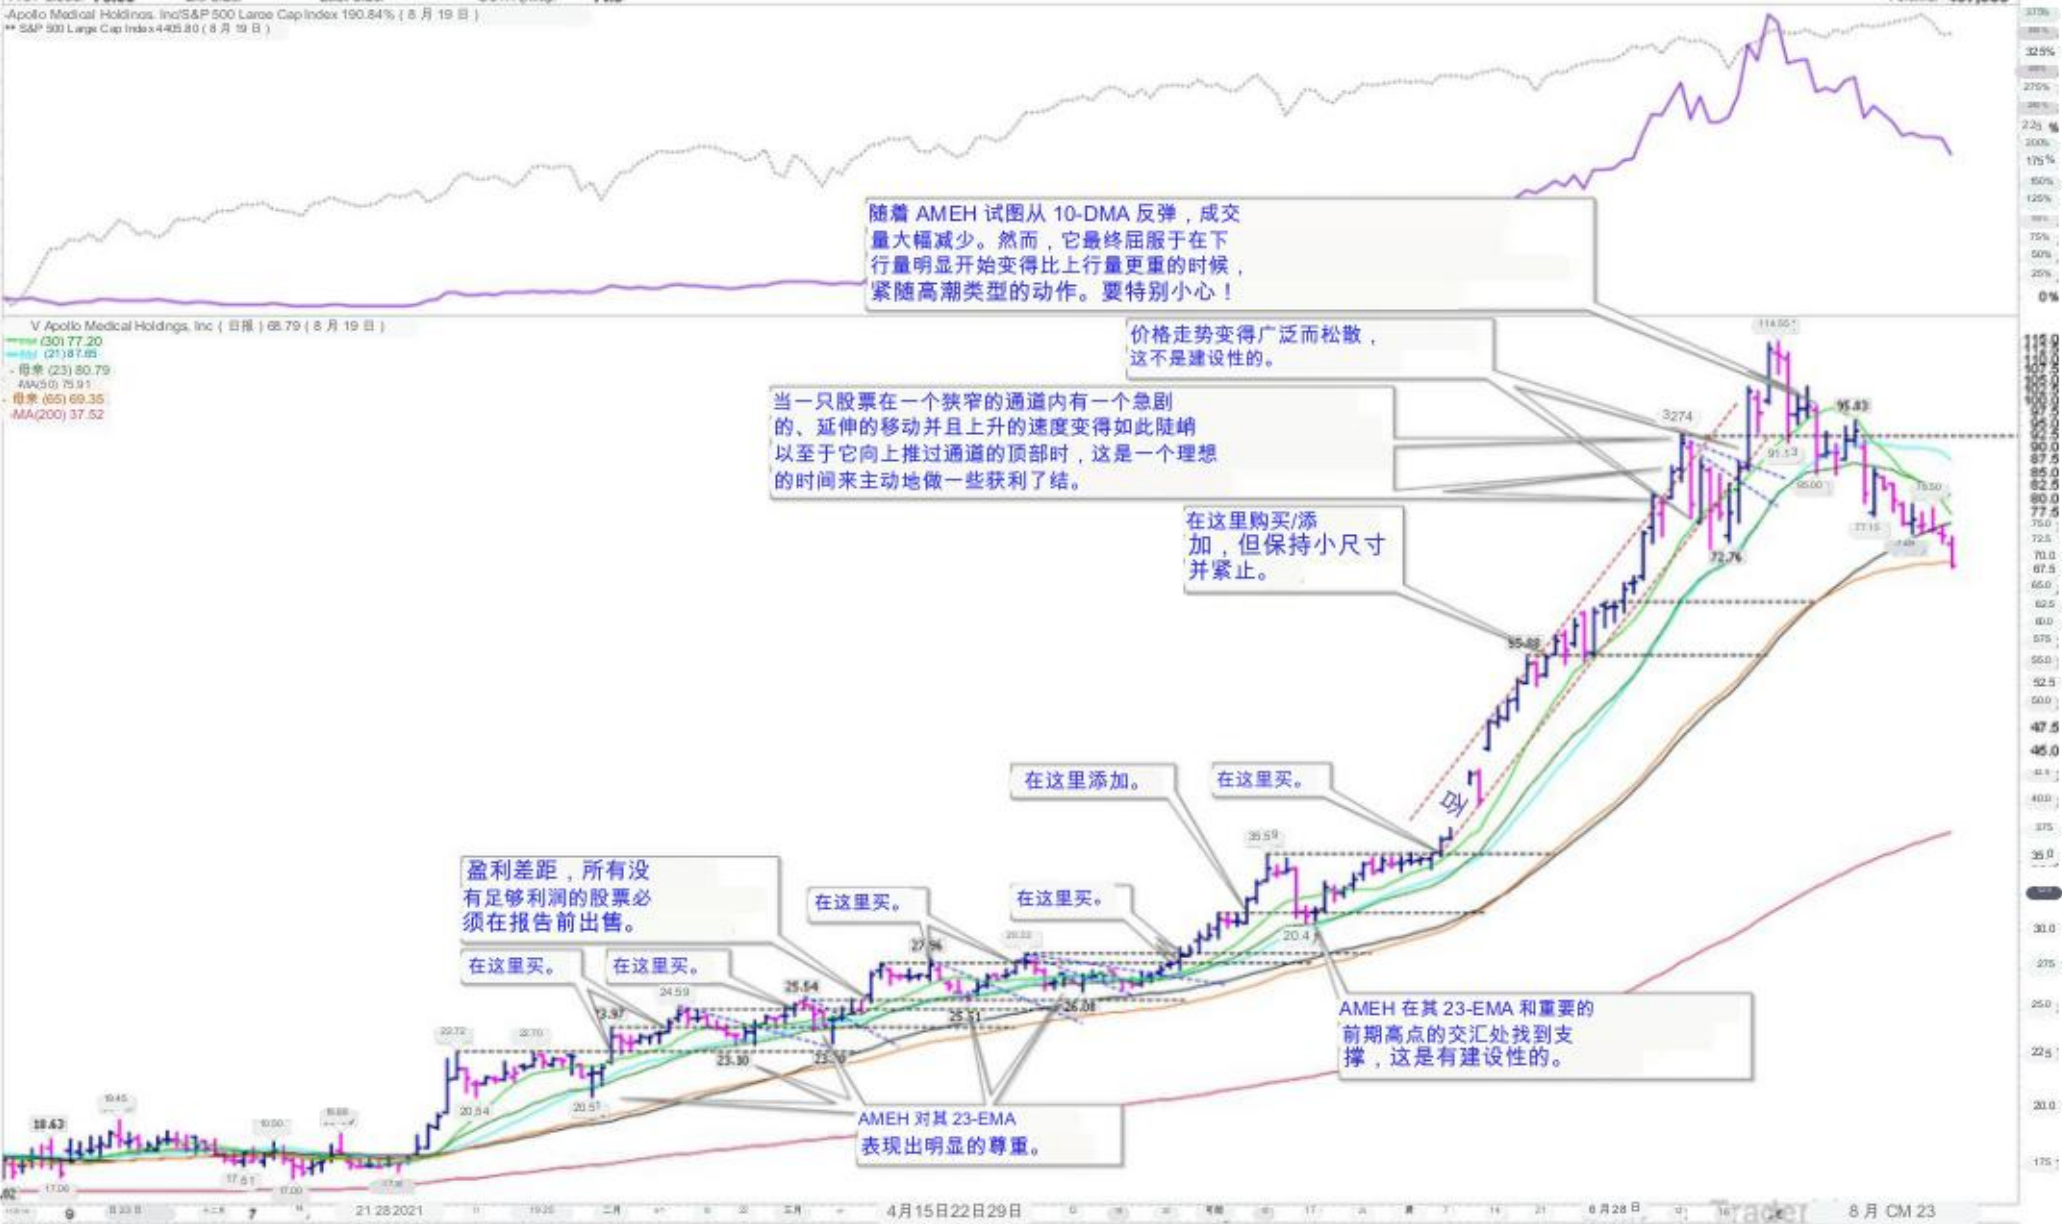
-Apollo Medical Holdings Inc/S&P 500 Large Cap Index 190.84% ( 8 月 19 日 )
** S&P 500 Large Cap Index 4405.80 ( 8 月 19 日 )

随着 AMEH 试图从 10-DMA 反弹，成交量大幅减少。然而，它最终屈服于在下行量明显开始变得比上行量更重的时候，紧随高潮类型的动作。要特别小心！

V Apollo Medical Holdings, Inc ( 日线 ) 68.79 ( 8 月 19 日 )
(30) 77.20
(21) 87.85
- 指数 (23) 80.79
MA(50) 75.91
- 指数 (65) 69.35
MA(200) 37.52

价格走势变得广泛而松散，这不是建设性的。

当一只股票在一个狭窄的通道内有一个急剧的、延伸的移动并且上升的速度变得如此陡峭以至于它向上推过通道的顶部时，这是一个理想的时间来主动地做一些获利了结。

在这里购买/添加，但保持小尺寸并紧止。

在这里添加。

在这里买。

盈利差距，所有没有足够利润的股票必须在报告前出售。

在这里买。

在这里买。

在这里买。

在这里买。

AMEH 在其 23-EMA 和重要的前期高点的交汇处找到支撑，这是有建设性的。

AMEH 对其 23-EMA 表现出明显的尊重。

114.55
3274
95.83
91.53
72.76
55.88
35.59
20.4
27.96
25.54
24.59
23.97
23.30
25.31
26.26
22.72
22.70
20.84
20.57
18.63
19.45
17.81
17.00

115.0
110.0
105.0
100.0
97.5
95.0
92.5
90.0
87.5
85.0
82.5
80.0
77.5
75.0
72.5
70.0
67.5
65.0
62.5
60.0
57.5
55.0
52.5
50.0
47.5
45.0
42.5
40.0
37.5
35.0
30.0
27.5
25.0
22.5
20.0
17.5

325%
275%
225%
200%
175%
150%
125%
75%
50%
25%
0%

21 28 2021
4月15日22日29日
6 月28 日
8 月 CM 23